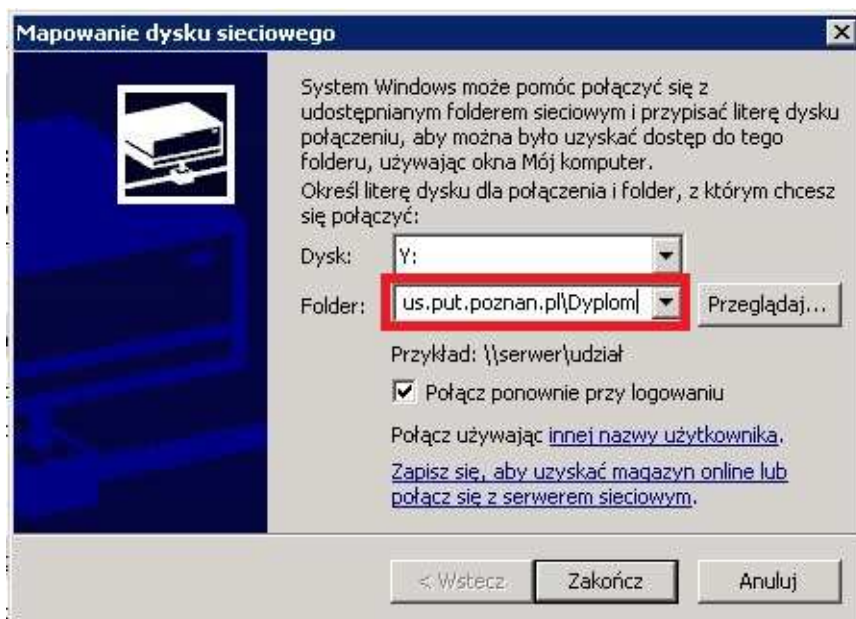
Mapowanie dysku sieciowego

×

System Windows może pomóc połączyć się z udostępnianym folderem sieciowym i przypisać literę dysku połączeniu, aby można było uzyskać dostęp do tego folderu, używając okna Mój komputer.

Określ literę dysku dla połączenia i folder, z którym chcesz się połączyć:

Dysk: Y:

Folder: us.put.poznan.pl\Dyplom

Przeglądaj...

Przykład: \\serwer\udział

Połącz ponownie przy logowaniu

Połącz używając innej nazwy użytkownika.

Zapisz się, aby uzyskać magazyn online lub połącz się z serwerem sieciowym.

< Wstecz

Zakończ

Anuluj